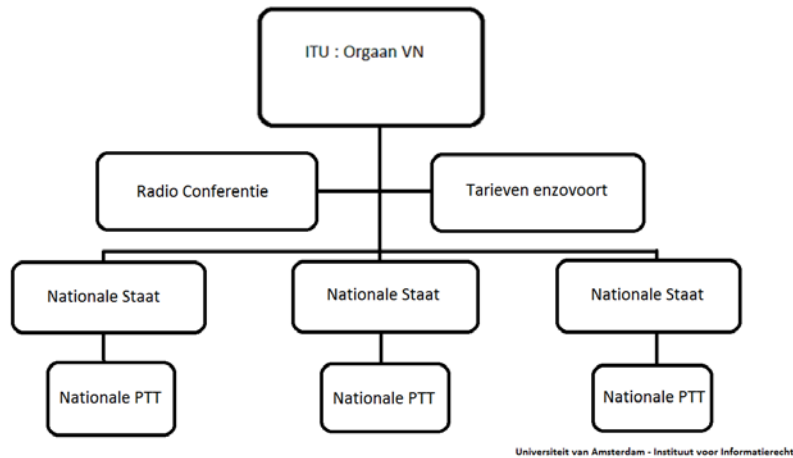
ITU : Orgaan VN

Radio Conferentie

Tarieven enzovoort

Nationale Staat

Nationale Staat

Nationale Staat

Nationale PTT

Nationale PTT

Nationale PTT

Universiteit van Amsterdam - Instituut voor Informatierecht